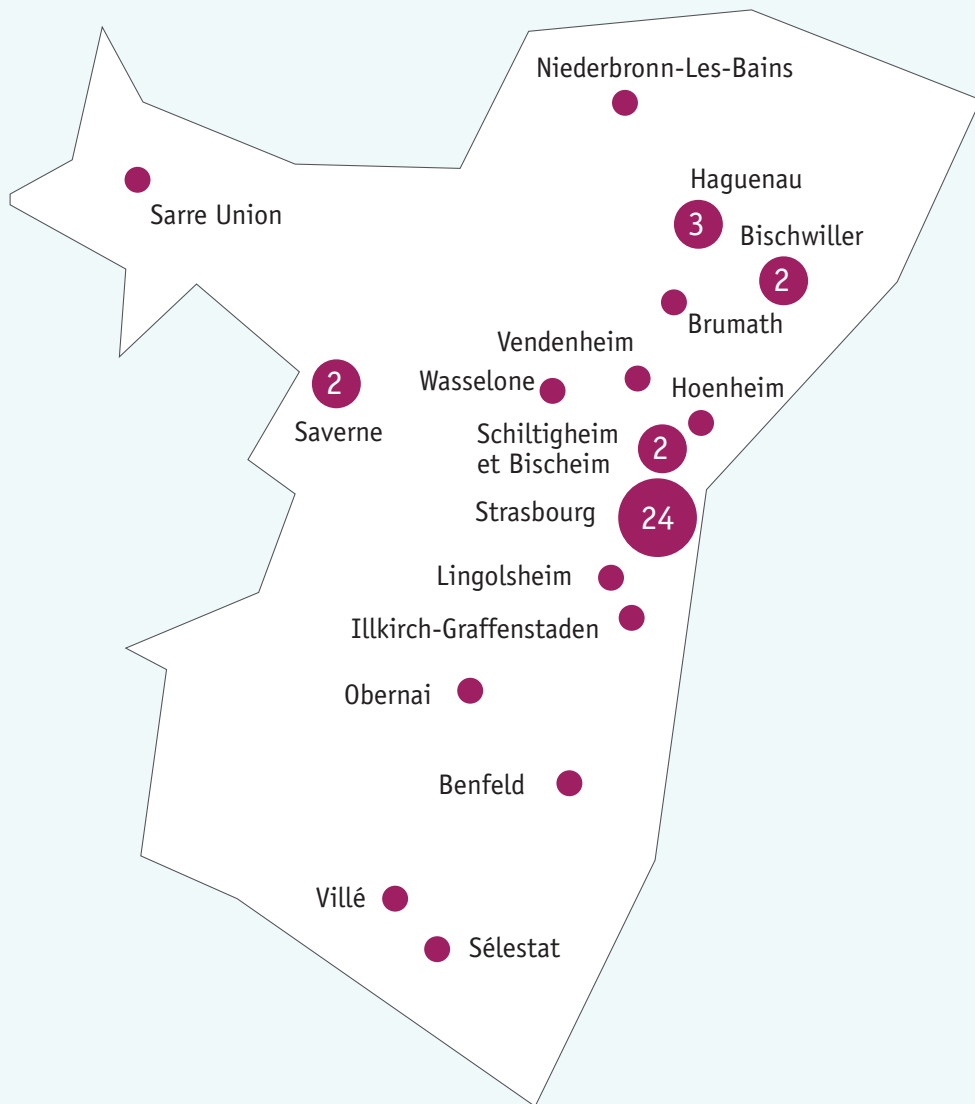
Niederbronn-Les-Bains

Sarre Union

Haguenau
3
Bischwiller
2

Brumath
Vendenheim

2
Saverne

Wasselone
Hoenheim

Schiltigheim et Bischeim
2

Strasbourg
24

Lingolsheim
Illkirch-Graffenstaden

Obernai

Benfeld

Villé
Sélestat